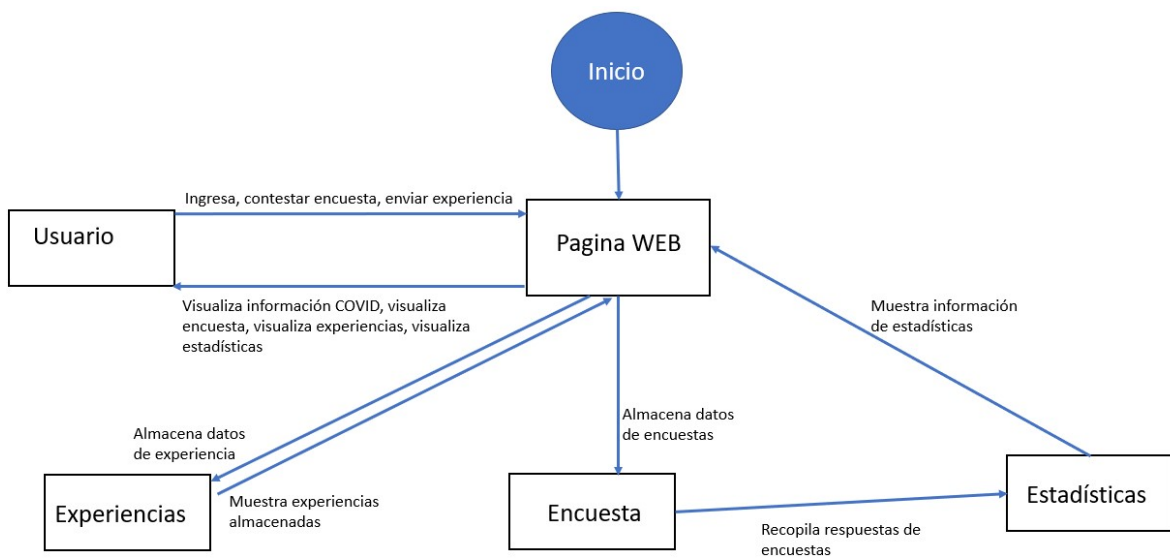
Inicio

Ingresa, contestar encuesta, enviar experiencia

Usuario

Pagina WEB

Visualiza información COVID, visualiza encuesta, visualiza experiencias, visualiza estadísticas

Muestra información de estadísticas

Almacena datos de encuestas

Almacena datos de experiencia

Experiencias

Muestra experiencias almacenadas

Encuesta

Estadísticas

Recopila respuestas de encuestas